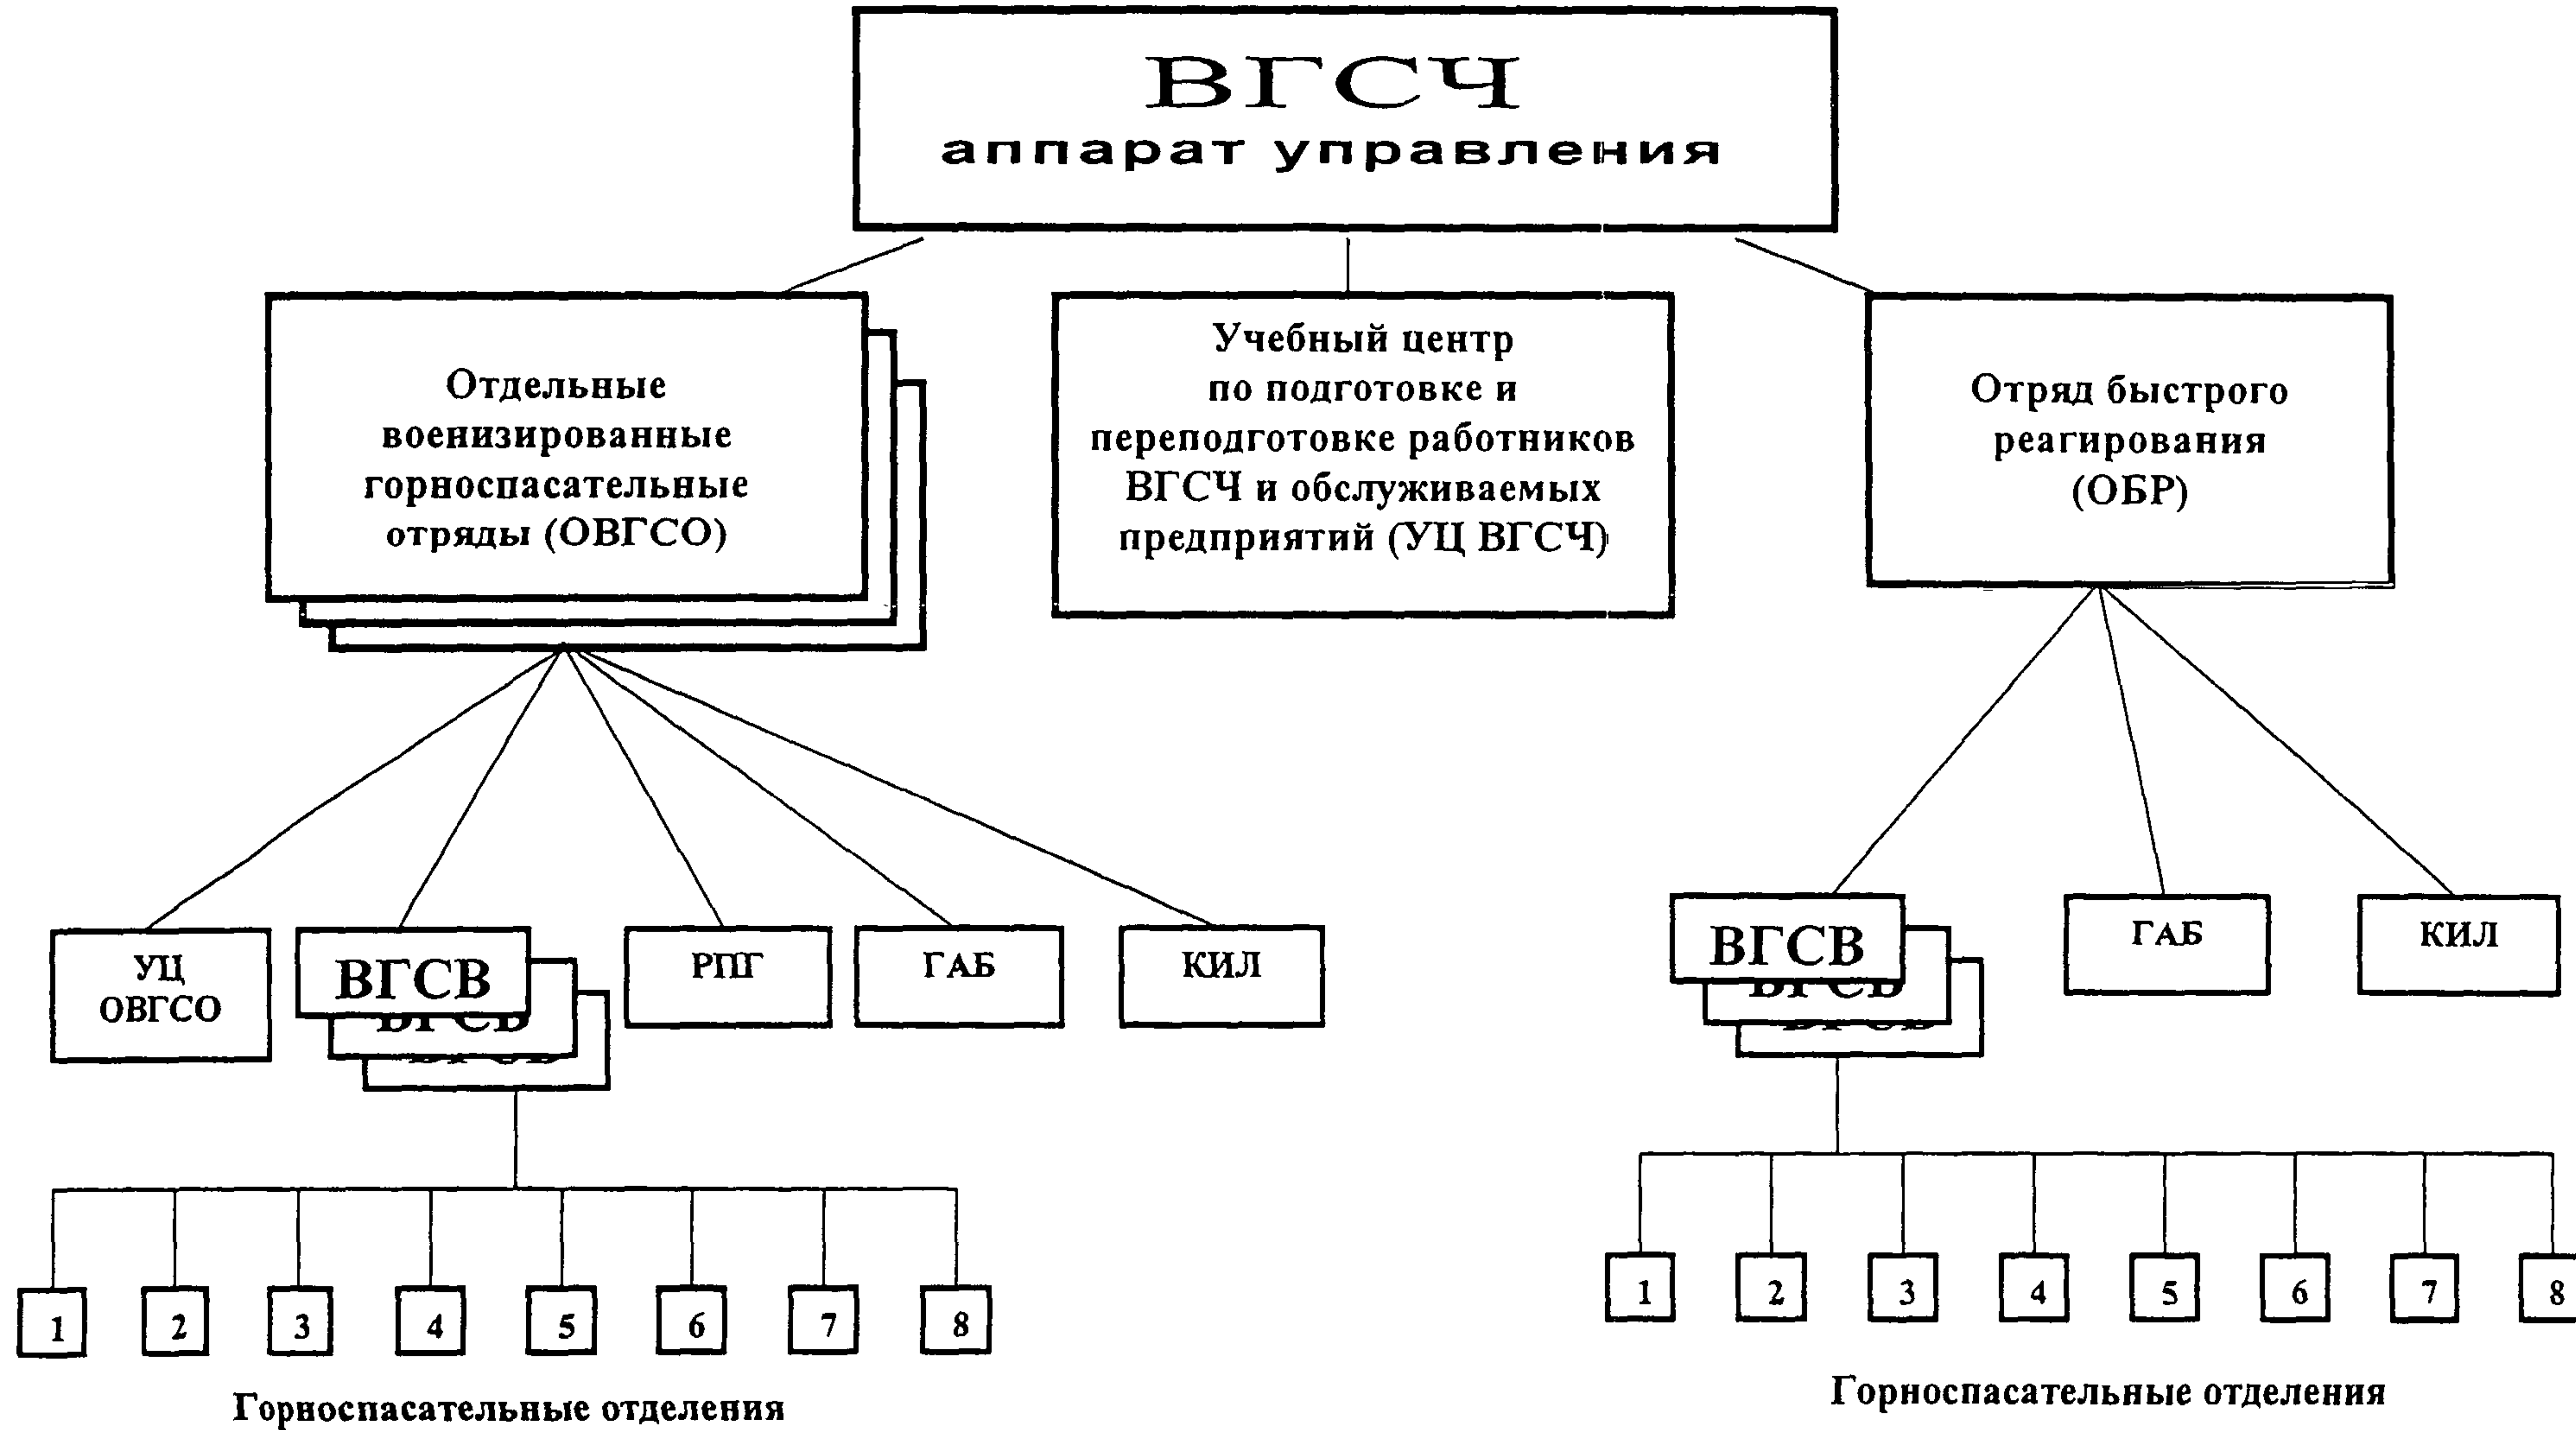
ВГСЧ
аппарат управления

Отдельные военизированные горноспасательные отряды (ОВГСО)

Учебный центр по подготовке и переподготовке работников ВГСЧ и обслуживаемых предприятий (УЦ ВГСЧ)

Отряд быстрого реагирования (ОБР)

УЦ ОВГСО

ВГСВ

РПГ

ГАБ

КИЛ

1 2 3 4 5 6 7 8

Горноспасательные отделения

ВГСВ

ГАБ

КИЛ

1 2 3 4 5 6 7 8

Горноспасательные отделения